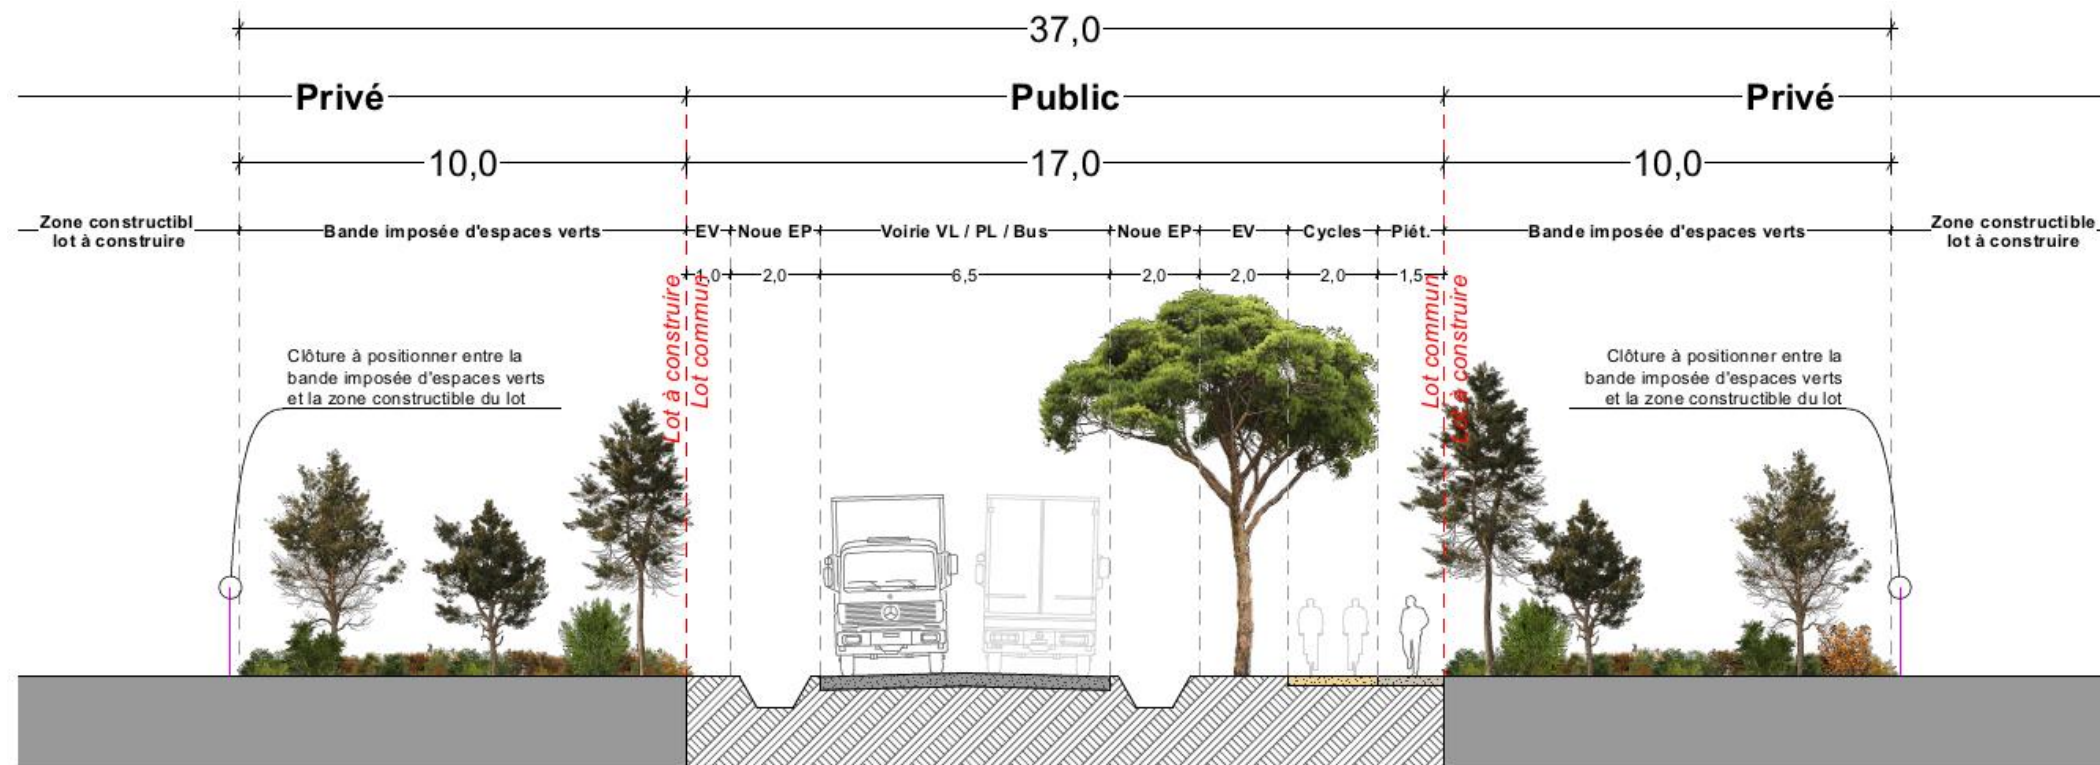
37,0

Privé

Public

Privé

10,0

17,0

10,0

Zone constructibl lot à construire

Bande imposée d'espaces verts

EV

Noue EP

Voirie VL / PL / Bus

Noue EP

EV

Cycles

Piét.

Bande imposée d'espaces verts

Zone constructible lot à construire

1,0

2,0

6,5

2,0

2,0

2,0

1,5

Lot à construire
Lot commun

Lot commun
Lot à construire

Clôture à positionner entre la bande imposée d'espaces verts et la zone constructible du lot

Clôture à positionner entre la bande imposée d'espaces verts et la zone constructible du lot